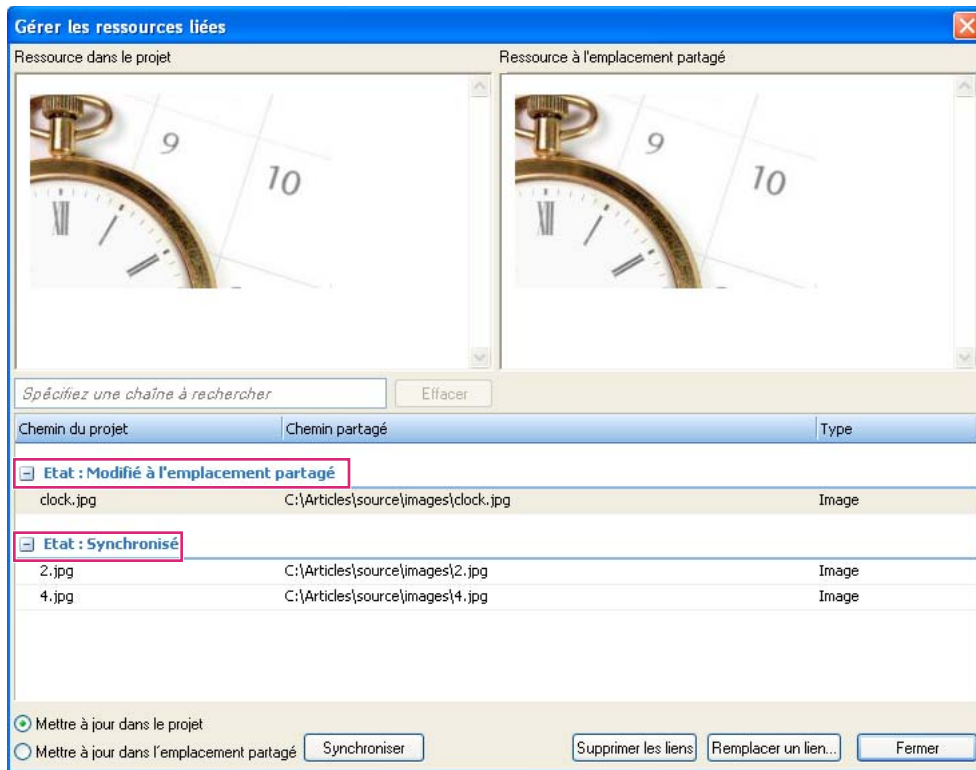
Gérer les ressources liées

Ressource dans le projet

Ressource à l'emplacement partagé

9
10

9
10

Spécifiez une chaîne à rechercher

Effacer

| Chemin du projet | Chemin partagé | Type |
|---|---|---|
| Etat : Modifié à l'emplacement partagé | | |
| clock.jpg | C:\Articles\source\images\clock.jpg | Image |
| Etat : Synchronisé | | |
| 2.jpg | C:\Articles\source\images\2.jpg | Image |
| 4.jpg | C:\Articles\source\images\4.jpg | Image |

Mettre à jour dans le projet

Mettre à jour dans l'emplacement partagé

Synchroniser

Supprimer les liens

Remplacer un lien...

Fermer